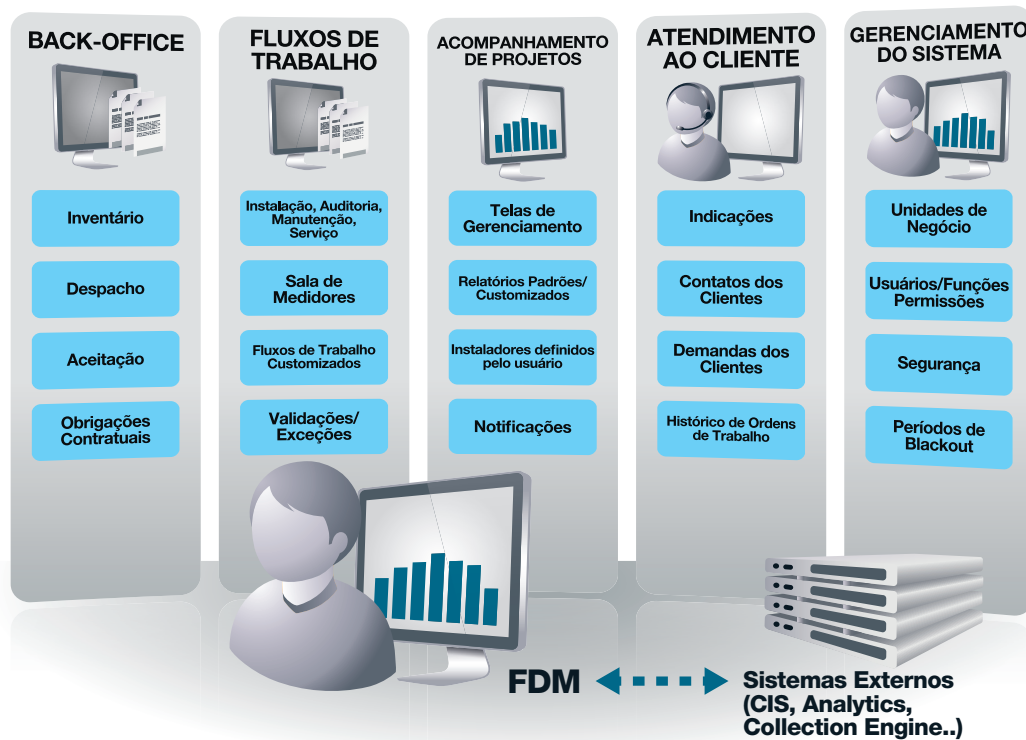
BACK-OFFICE

Inventário

Despacho

Aceitação

Obrigações Contratuais

FLUXOS DE TRABALHO

Instalação, Auditoria, Manutenção, Serviço

Sala de Medidores

Fluxos de Trabalho Customizados

Validações/ Exceções

ACOMPANHAMENTO DE PROJETOS

Telas de Gerenciamento

Relatórios Padrões/ Customizados

Instaladores definidos pelo usuário

Notificações

ATENDIMENTO AO CLIENTE

Indicações

Contatos dos Clientes

Demandas dos Clientes

Histórico de Ordens de Trabalho

GERENCIAMENTO DO SISTEMA

Unidades de Negócio

Usuários/Funções Permissões

Segurança

Períodos de Blackout

FDM

Sistemas Externos (CIS, Analytics, Collection Engine..)